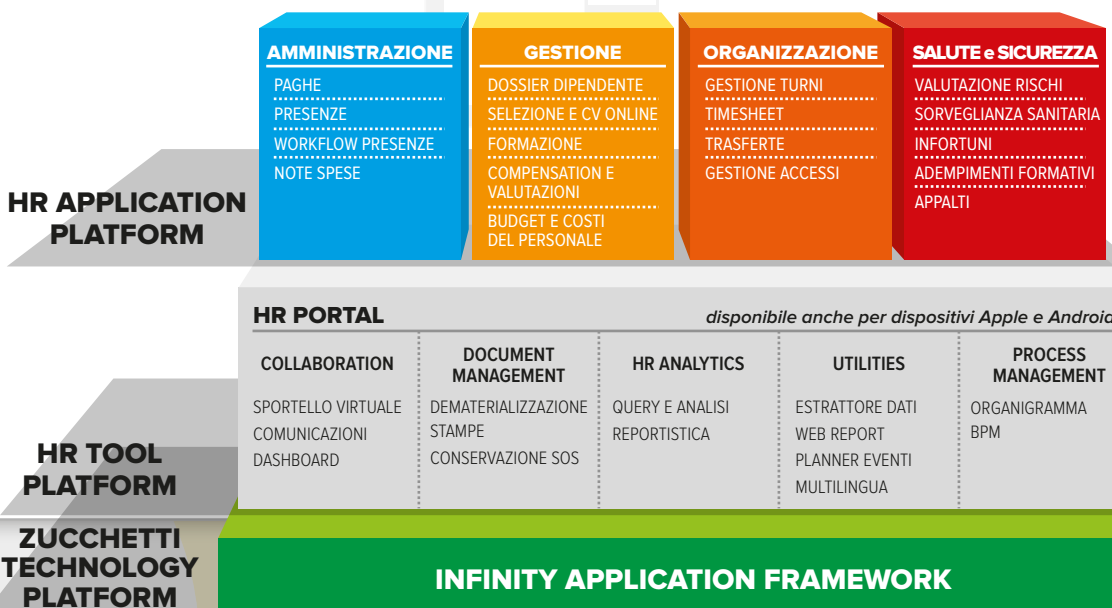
AMMINISTRAZIONE
PAGHE
PRESENZE
WORKFLOW PRESENZE
NOTE SPESE

GESTIONE
DOSSIER DIPENDENTE
SELEZIONE E CV ONLINE
FORMAZIONE
COMPENSATION E VALUTAZIONI
BUDGET E COSTI DEL PERSONALE

ORGANIZZAZIONE
GESTIONE TURNI
TIMESHEET
TRASFERTE
GESTIONE ACCESSI

SALUTE e SICUREZZA
VALUTAZIONE RISCHI
SORVEGLIANZA SANITARIA
INFORTUNI
ADEMPIMENTI FORMATIVI
APPALTI

HR APPLICATION PLATFORM

HR PORTAL
disponibile anche per dispositivi Apple e Android

COLLABORATION
SPORTELLO VIRTUALE
COMUNICAZIONI
DASHBOARD

DOCUMENT MANAGEMENT
DEMATERIALIZZAZIONE STAMPE
CONSERVAZIONE SOS

HR ANALYTICS
QUERY E ANALISI
REPORTISTICA

UTILITIES
ESTRATTORE DATI
WEB REPORT
PLANNER EVENTI
MULTILINGUA

PROCESS MANAGEMENT
ORGANIGRAMMA
BPM

HR TOOL PLATFORM

ZUCCHETTI TECHNOLOGY PLATFORM

INFINITY APPLICATION FRAMEWORK